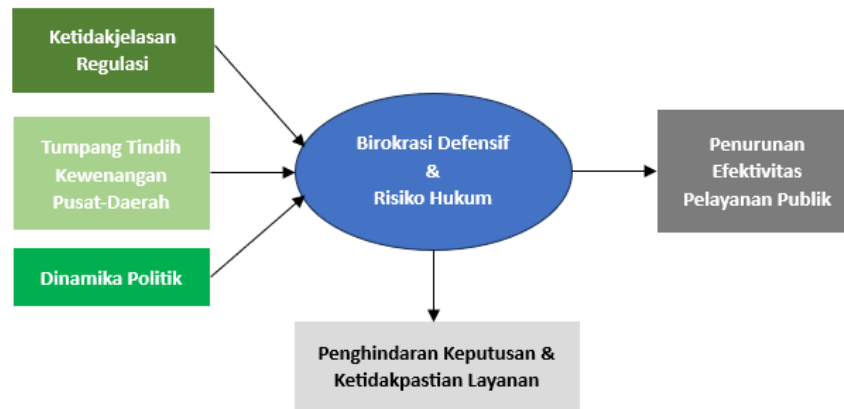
Ketidakjelasan Regulasi

Tumpang Tindih Kewenangan Pusat-Daerah

Dinamika Politik

Birokrasi Defensif & Risiko Hukum

Penurunan Efektivitas Pelayanan Publik

Penghindaran Keputusan & Ketidakpastian Layanan